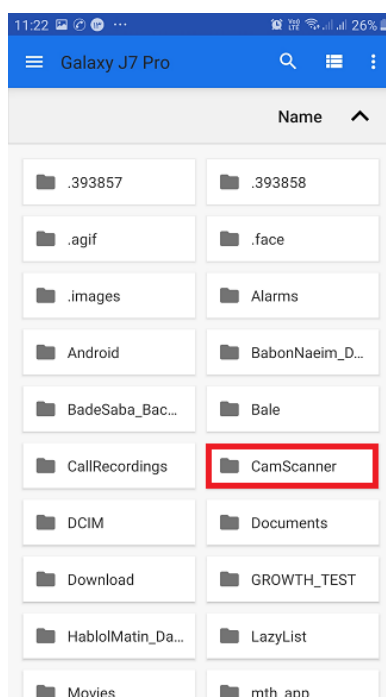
11:22 ··· 26%

Galaxy J7 Pro

Name

.393857

.393858

.agif

.face

.images

Alarms

Android

BabonNaeim_D...

BadeSaba_Bac...

Bale

CallRecordings

CamScanner

DCIM

Documents

Download

GROWTH_TEST

HablolMatin_Da...

LazyList

Movies

mth_app